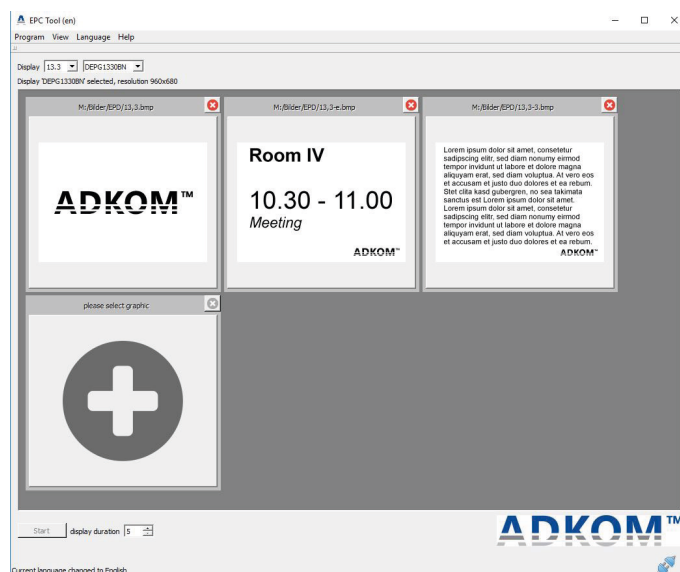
EPC Tool (en)

Program View Language Help

Display 13.3 DEPG1330BN

Display 'DEPG1330BN' selected, resolution 960x680

M:/Bilder/EPD/13,3.bmp

ADKOM™

M:/Bilder/EPD/13,3-e.bmp

Room IV

10.30 - 11.00

Meeting

ADKOM™

M:/Bilder/EPD/13,3-3.bmp

Lorem ipsum dolor sit amet, consetetur sadipscing elitr, sed diam nonumy eirmod tempor invidunt ut labore et dolore magna aliquyam erat, sed diam voluptua. At vero eos et accusam et justo duo dolores et ea rebum. Stet clita kasd gubergren, no sea takimata sanctus est Lorem ipsum dolor sit amet. Lorem ipsum dolor sit amet, consetetur sadipscing elitr, sed diam nonumy eirmod tempor invidunt ut labore et dolore magna aliquyam erat, sed diam voluptua. At vero eos et accusam et justo duo dolores et ea rebum.

ADKOM™

please select graphic

Start display duration 5

ADKOM™

Current language changed to English